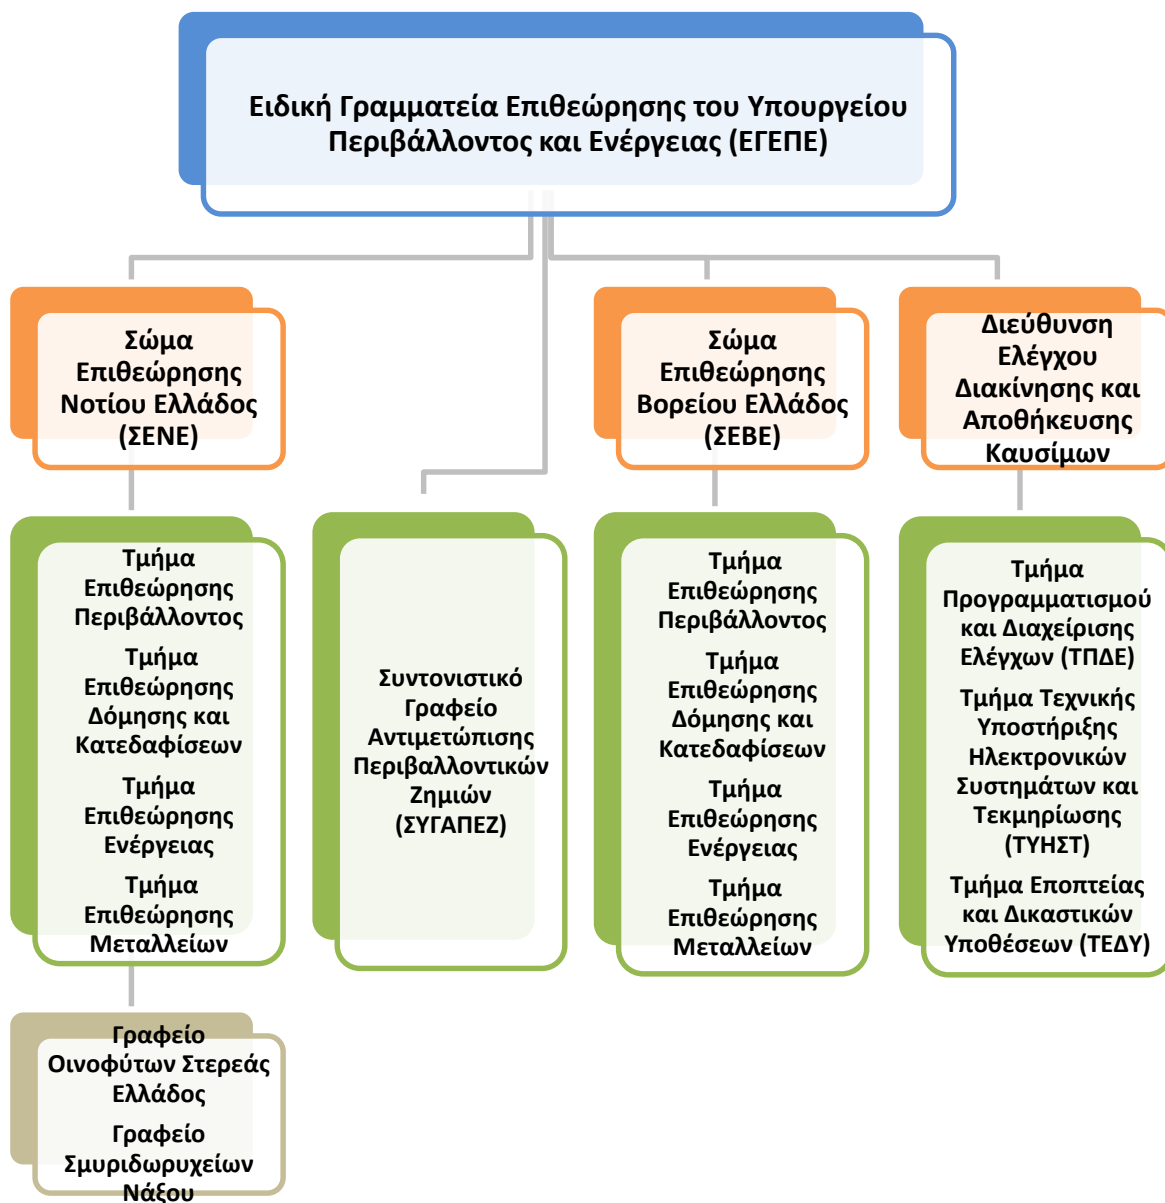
Ειδική Γραμματεία Επιθεώρησης του Υπουργείου Περιβάλλοντος και Ενέργειας (ΕΓΕΠΕ)

Σώμα Επιθεώρησης Νοτίου Ελλάδος (ΣΕΝΕ)

Σώμα Επιθεώρησης Βορείου Ελλάδος (ΣΕΒΕ)

Διεύθυνση Ελέγχου Διακίνησης και Αποθήκευσης Καυσίμων

Τμήμα Επιθεώρησης Περιβάλλοντος

Τμήμα Επιθεώρησης Δόμησης και Κατεδαφίσεων

Τμήμα Επιθεώρησης Ενέργειας

Τμήμα Επιθεώρησης Μεταλλείων

Συντονιστικό Γραφείο Αντιμετώπισης Περιβαλλοντικών Ζημιών (ΣΥΓΑΠΕΖ)

Τμήμα Επιθεώρησης Περιβάλλοντος

Τμήμα Επιθεώρησης Δόμησης και Κατεδαφίσεων

Τμήμα Επιθεώρησης Ενέργειας

Τμήμα Επιθεώρησης Μεταλλείων

Τμήμα Προγραμματισμού και Διαχείρισης Ελέγχων (ΤΠΔΕ)

Τμήμα Τεχνικής Υποστήριξης Ηλεκτρονικών Συστημάτων και Τεκμηρίωσης (ΤΥΗΣΤ)

Τμήμα Εποπτείας και Δικαστικών Υποθέσεων (ΤΕΔΥ)

Γραφείο Οινοφύτων Στερεάς Ελλάδος

Γραφείο Σμυριδωρυχείων Νάξου